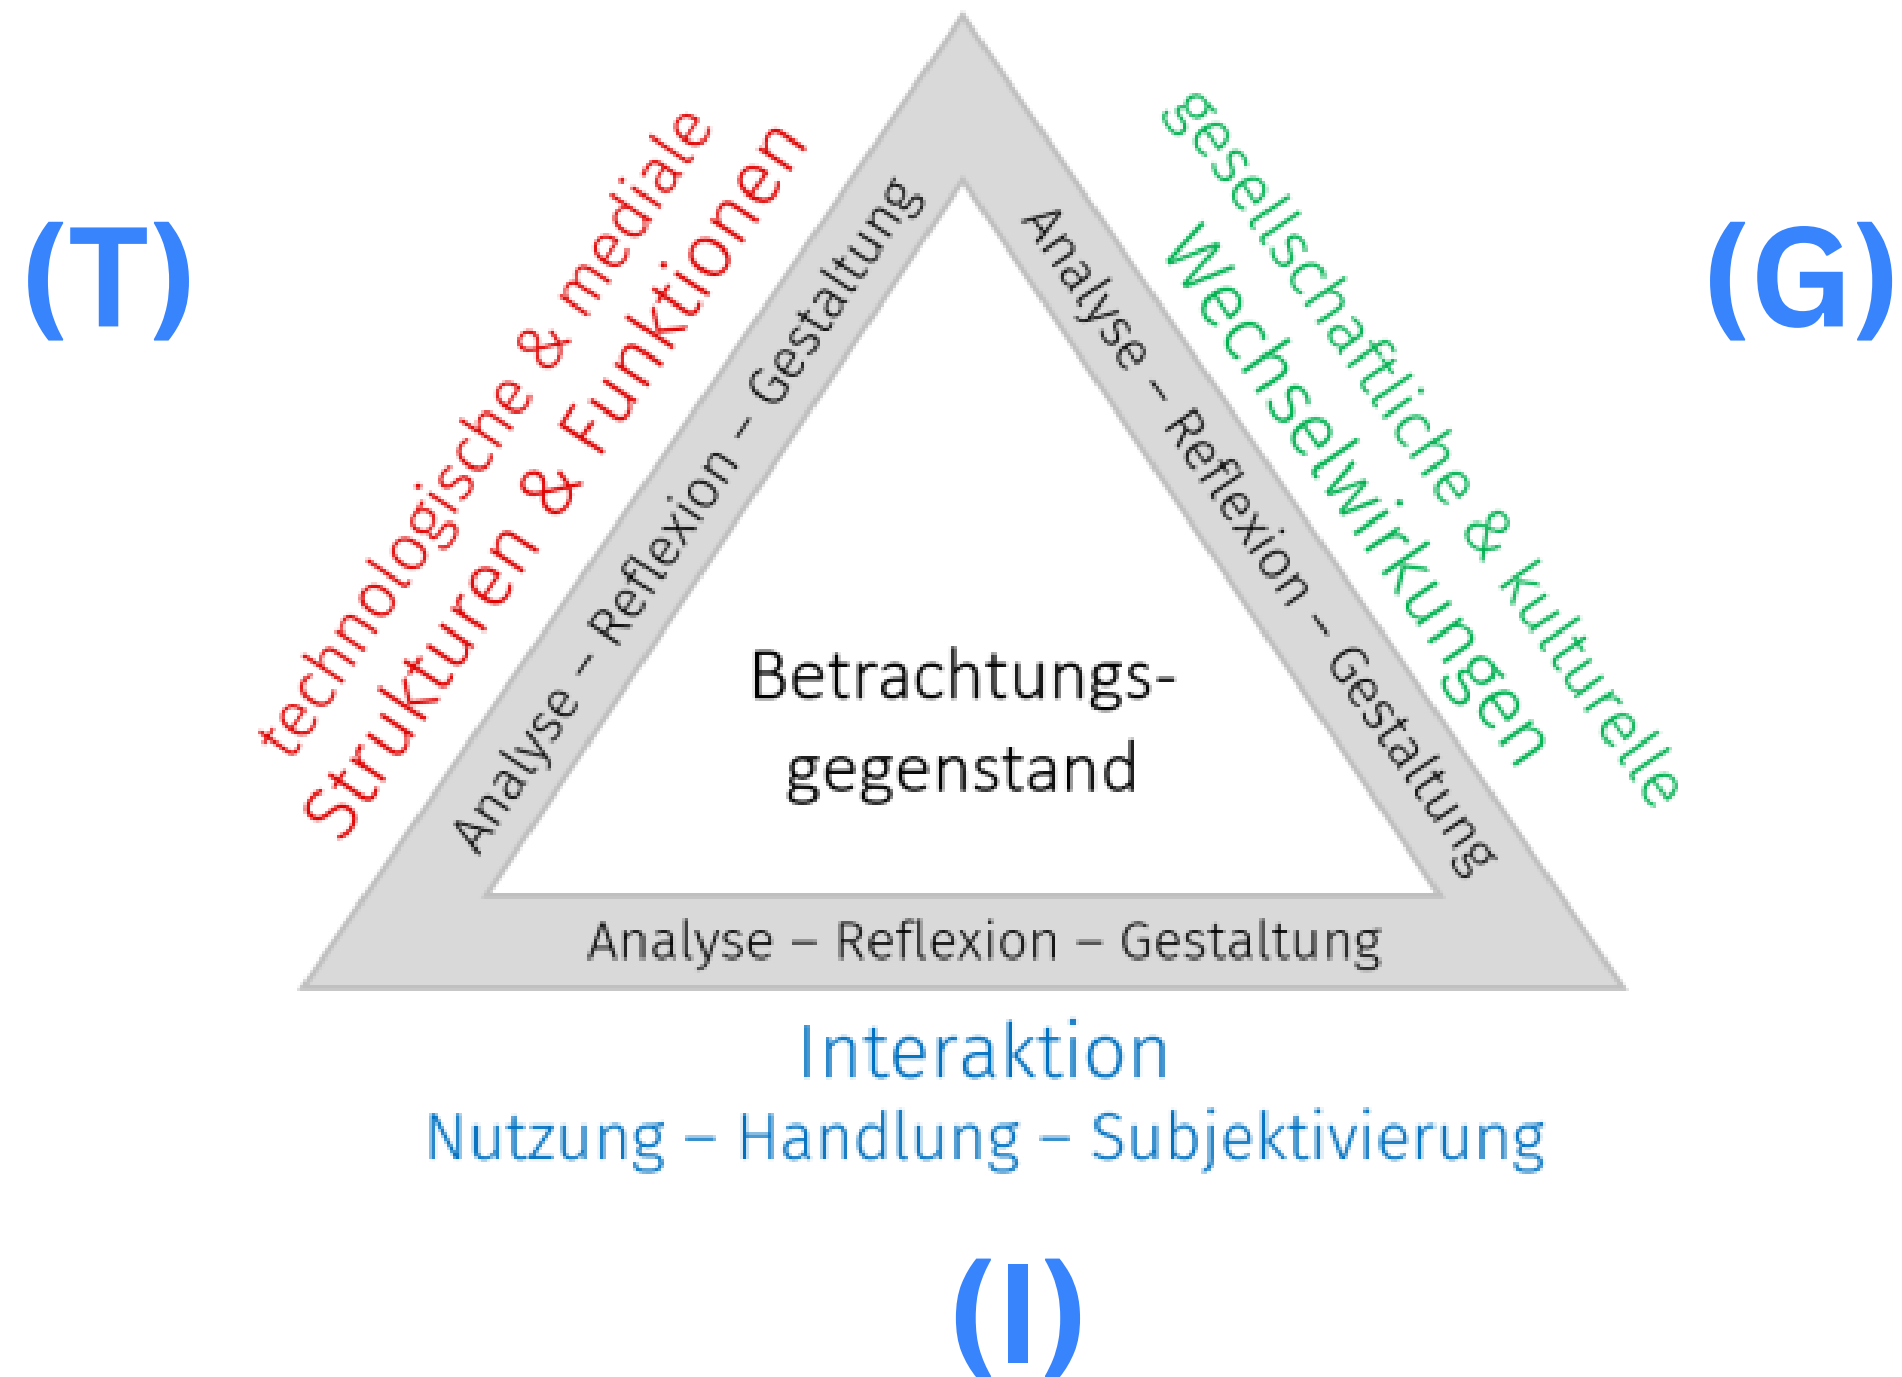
(T)

technologische & mediale
Strukturen & Funktionen

Analyse – Reflexion – Gestaltung

(G)

gesellschaftliche & kulturelle
Wechselwirkungen

Analyse – Reflexion – Gestaltung

Betrachtungsgegenstand

Analyse – Reflexion – Gestaltung

Interaktion
Nutzung – Handlung – Subjektivierung

(I)